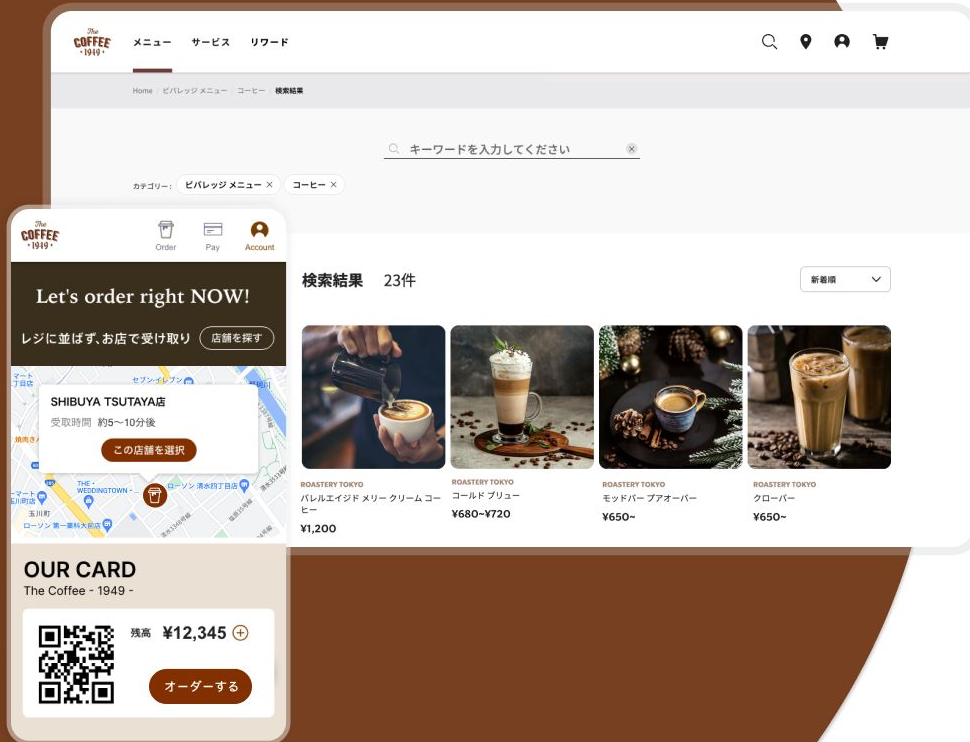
The COFFEE 1949

メニュー サービス リワード

Home / ビバレッジ メニュー / コーヒー / 検索結果

キーワードを入力してください

カテゴリー： ビバレッジ メニュー × コーヒー ×

検索結果 23件

新着順

ROASTERY TOKYO
バレルエイジド メリー クリーム コーヒー
¥1,200

ROASTERY TOKYO
コールド ブリュー
¥680~¥720

ROASTERY TOKYO
モッドバー プアオーバー
¥650~

ROASTERY TOKYO
クローバー
¥650~

The COFFEE 1949

Order Pay Account

Let's order right NOW!

レジに並ばず､お店で受け取り 店舗を探す

SHIBUYA TSUTAYA店
受取時間 約5〜10分後
この店舗を選択

セブンイレブン
THE WEDDINGTOWN
ローソン 清水四丁目店
ローソン
玉川町

OUR CARD
The Coffee - 1949 -

残高 ¥12,345

オーダーする